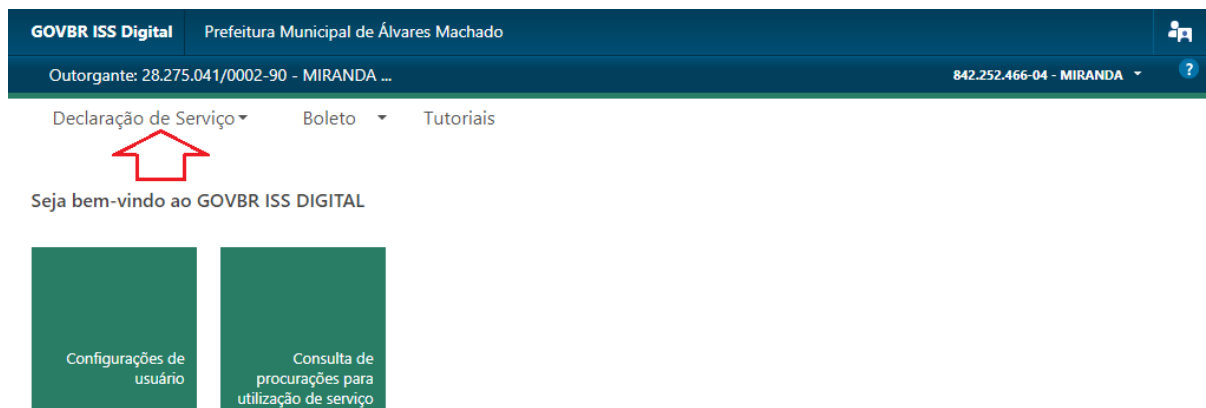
GOVBR ISS Digital | Prefeitura Municipal de Álvares Machado

Outorgante: 28.275.041/0002-90 - MIRANDA ...

842.252.466-04 - MIRANDA

?

Declaração de Serviço | Boleto | Tutoriais

Seja bem-vindo ao GOVBR ISS DIGITAL

Configurações de usuário

Consulta de procurações para utilização de serviço